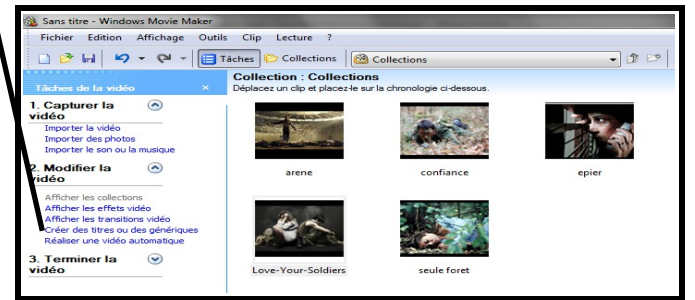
Sans titre - Windows Movie Maker

Fichier Edition Affichage Outils Clip Lecture ?

Tâches Collections Collections

Tâches de la vidéo ×

1. Capturer la vidéo

Importer la vidéo
Importer des photos
Importer le son ou la musique

2. Modifier la vidéo

Afficher les collections
Afficher les effets vidéo
Afficher les transitions vidéo
Créer des titres ou des génériques
Réaliser une vidéo automatique

3. Terminer la vidéo

Collection : Collections
Déplacez un clip et placez-le sur la chronologie ci-dessous.

arene
confiance
epier
Love-Your-Soldiers
seule foret